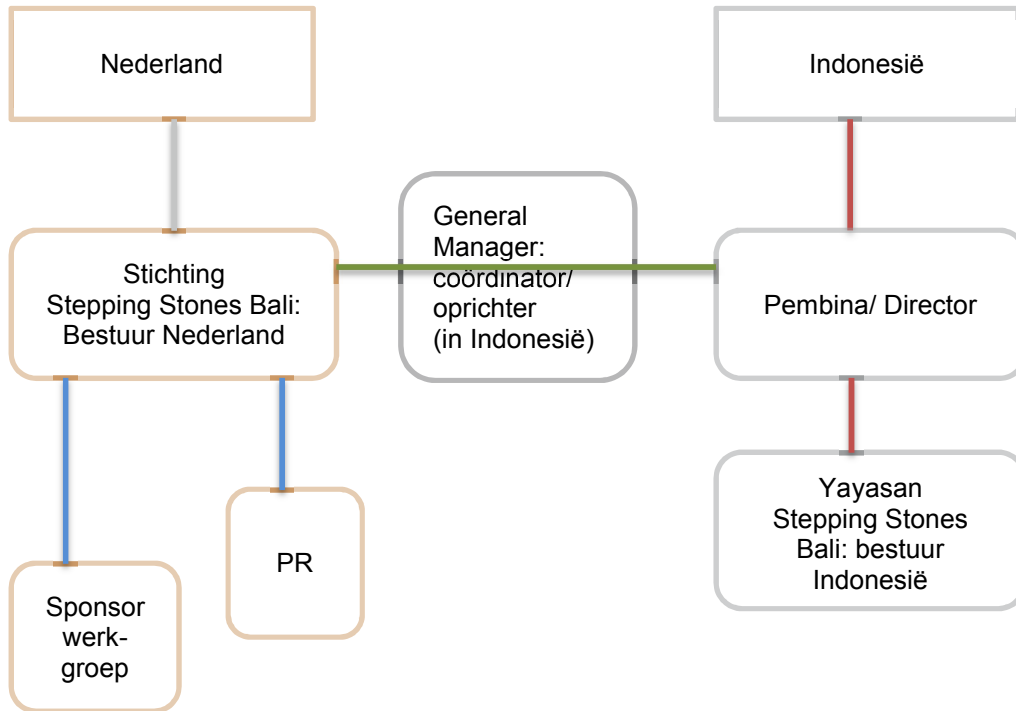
Nederland

Indonesië

General Manager: coördinator/ oprichter (in Indonesië)

Stichting Stepping Stones Bali: Bestuur Nederland

Pembina/ Director

PR

Yayasan Stepping Stones Bali: bestuur Indonesië

Sponsor werk-groep